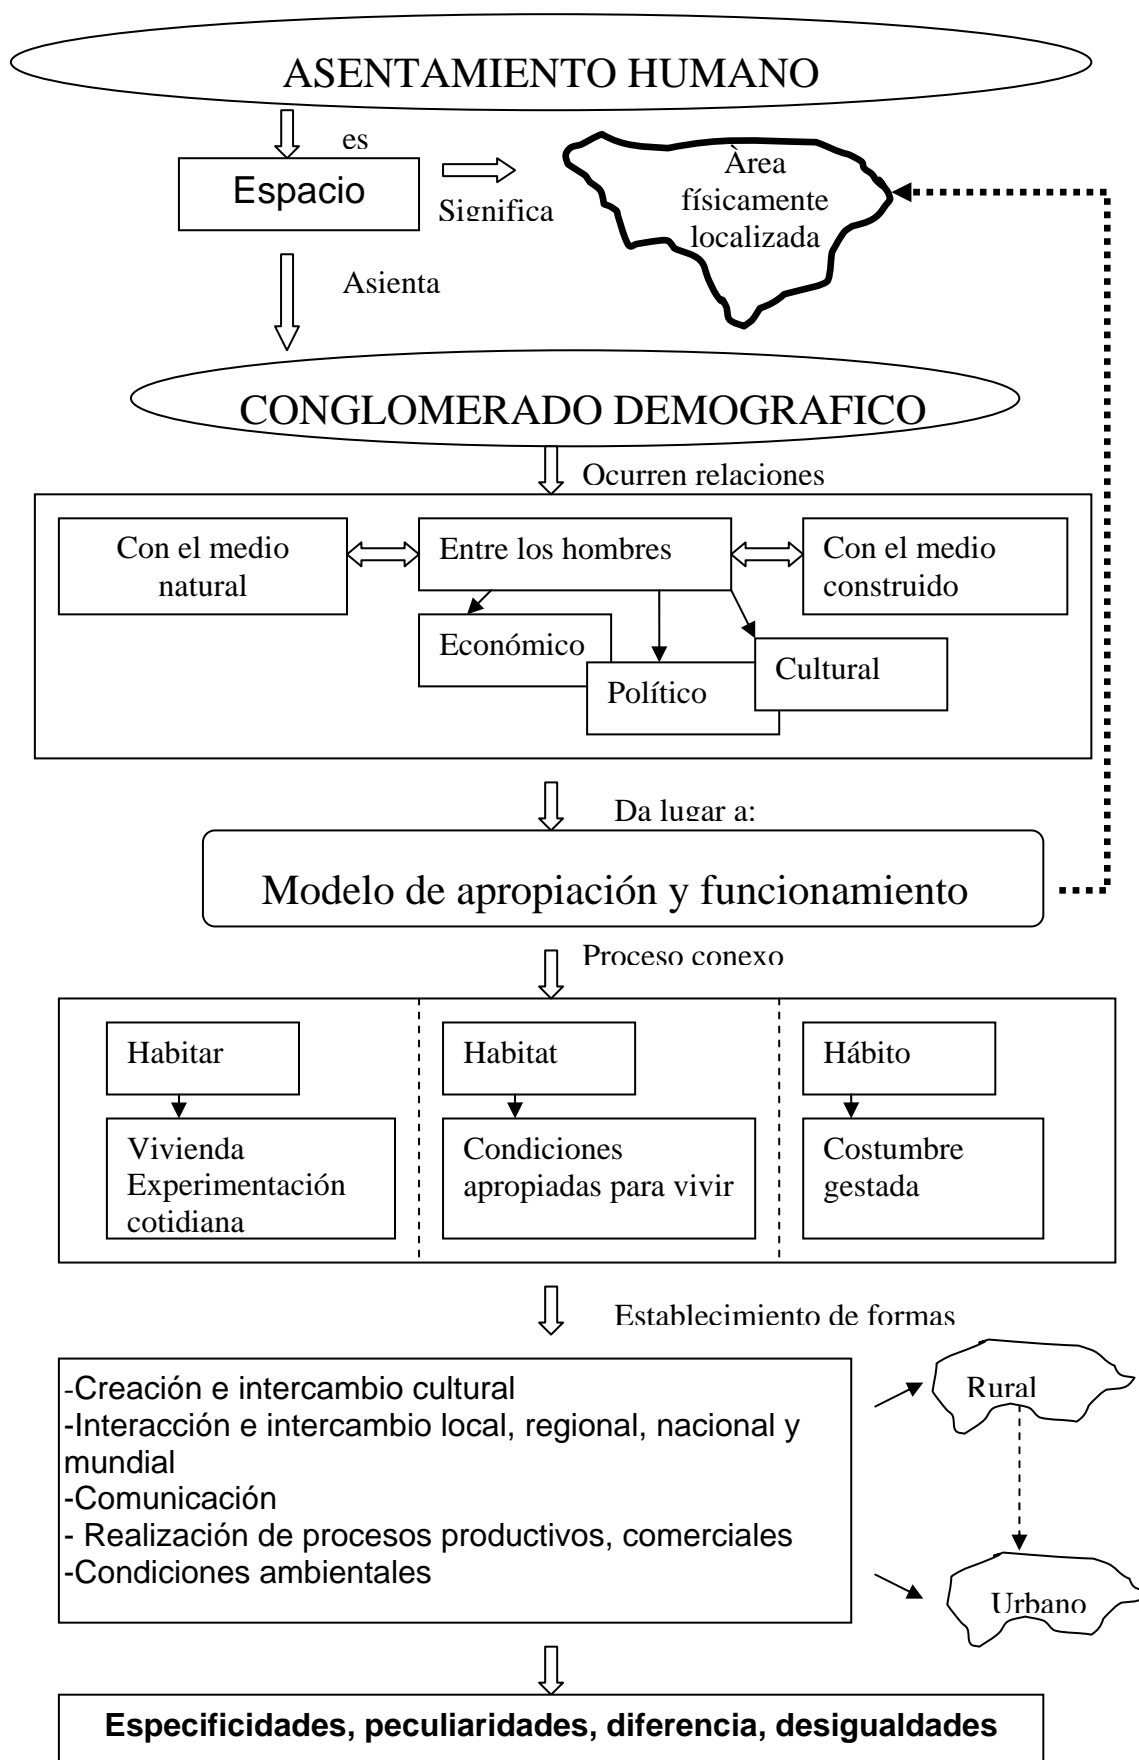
ASENTAMIENTO HUMANO

es

Espacio

Significa

Àrea físicamente localizada

Asienta

CONGLOMERADO DEMOGRAFICO

Ocurren relaciones

Con el medio natural

Entre los hombres

Con el medio construido

Económico

Político

Cultural

Da lugar a:

Modelo de apropiación y funcionamiento

Proceso conexo

Habitar

Vivienda Experimentación cotidiana

Habitat

Condiciones apropiadas para vivir

Hábito

Costumbre gestada

Establecimiento de formas

-Creación e intercambio cultural
-Interacción e intercambio local, regional, nacional y mundial
-Comunicación
- Realización de procesos productivos, comerciales
-Condiciones ambientales

Rural

Urbano

**Especificidades, peculiaridades, diferencia, desigualdades**